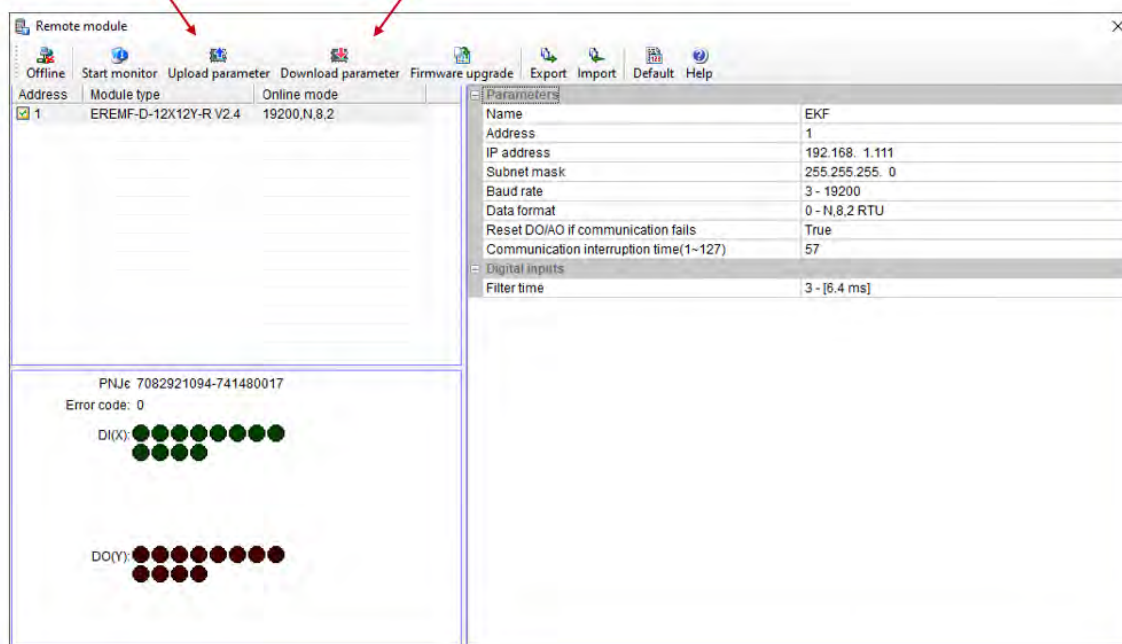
Remote module

Offline Start monitor Upload parameter Download parameter Firmware upgrade Export Import Default Help

| Address | Module type | Online mode |
|---|---|---|
| 1 | EREMF-D-12X12Y-R V2.4 | 19200,N,8,2 |

PNJє 7082921094-741480017
Error code: 0
DI(X):
DO(Y):

Parameters

| | |
|---|---|
| Name | EKF |
| Address | 1 |
| IP address | 192.168. 1.111 |
| Subnet mask | 255.255.255. 0 |
| Baud rate | 3 - 19200 |
| Data format | 0 - N,8,2 RTU |
| Reset DO/AO if communication fails | True |
| Communication interruption time(1~127) | 57 |

Digital inputs

| | |
|---|---|
| Filter time | 3 - [6.4 ms] |